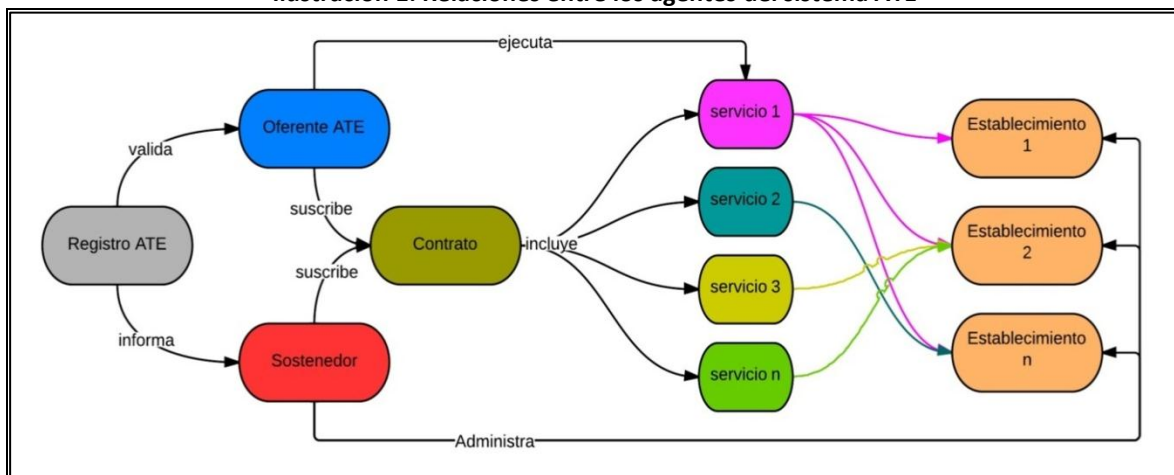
Ilustración 1: Relaciones entre los agentes del sistema ATE

ejecuta

valida

Oferente ATE

servicio 1

Establecimiento 1

suscribe

servicio 2

Registro ATE

Contrato

incluye

Establecimiento 2

suscribe

servicio 3

informa

Sostenedor

Establecimiento n

servicio n

Administra